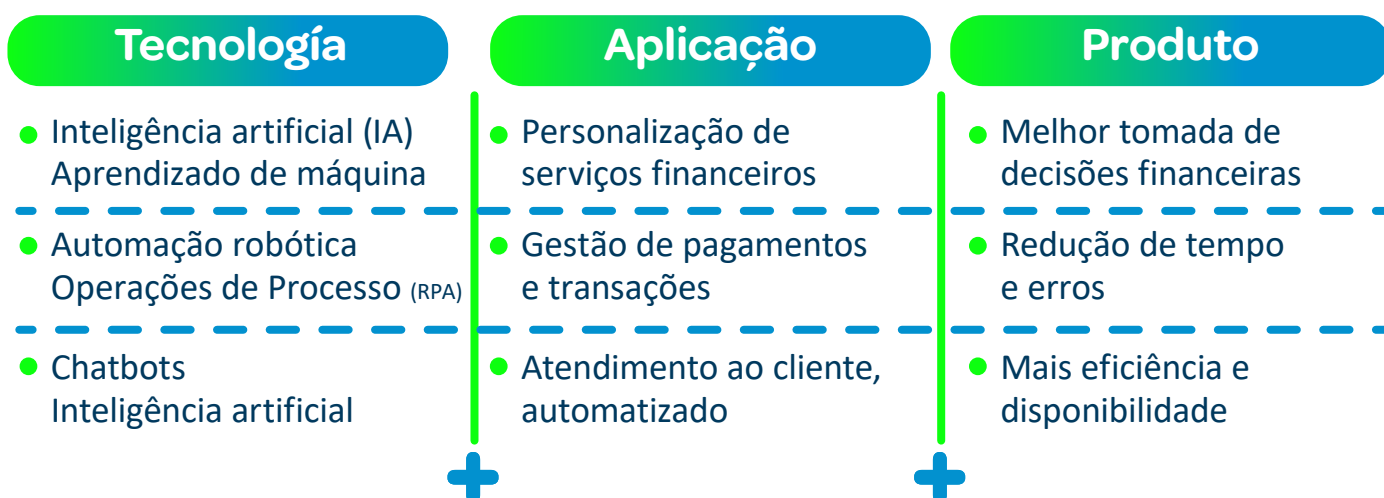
| Tecnología | Aplicação | Produto |
|---|---|---|
| Inteligência artificial (IA) Aprendizado de máquina | Personalização de serviços financeiros | Melhor tomada de decisões financeiras |
| Automação robótica Operações de Processo (RPA) | Gestão de pagamentos e transações | Redução de tempo e erros |
| Chatbots Inteligência artificial | Atendimento ao cliente, automatizado | Mais eficiência e disponibilidade |